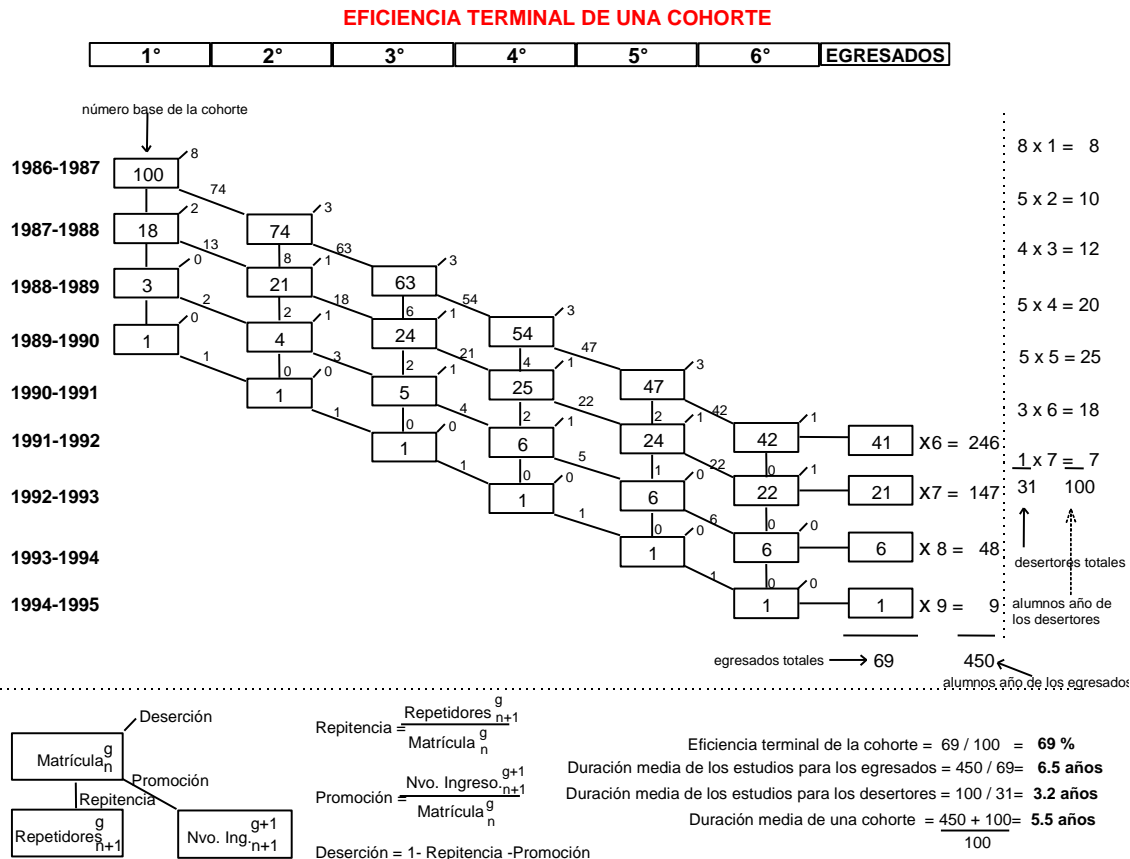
EFICIENCIA TERMINAL DE UNA COHORTE

| 1° | 2° | 3° | 4° | 5° | 6° | EGRESADOS |
|---|---|---|---|---|---|---|

número base de la cohorte

1986-1987
1987-1988
1988-1989
1989-1990
1990-1991
1991-1992
1992-1993
1993-1994
1994-1995

100 8 74
18 2 13 74 3 8 63
3 0 2 21 1 2 18 63 3 6 54
1 0 1 4 1 0 3 24 1 2 21 54 3 4 47
1 0 1 5 1 0 4 25 1 2 22 47 3 2 42
1 0 1 6 1 0 5 24 1 1 22 42 1 41 X6 = 246
1 0 1 6 0 0 6 22 1 21 X7 = 147
1 0 1 6 0 6 X 8 = 48
1 0 1 X 9 = 9

$8 \times 1 = 8$
$5 \times 2 = 10$
$4 \times 3 = 12$
$5 \times 4 = 20$
$5 \times 5 = 25$
$3 \times 6 = 18$
$1 \times 7 = 7$
31 100

desertores totales
alumnos año de los desertores

egresados totales ⟶ 69 450
alumnos año de los egresados

Deserción
$Matrícula_n^g$
Promoción
Repitencia
$Repetidores_{n+1}^g$
$Nvo. Ing._{n+1}^{g+1}$

$Repitencia = \frac{Repetidores_{n+1}^g}{Matrícula_n^g}$

$Promoción = \frac{Nvo. Ingreso._{n+1}^{g+1}}{Matrícula_n^g}$

Deserción = 1- Repitencia -Promoción

Eficiencia terminal de la cohorte = 69 / 100 = **69 %**
Duración media de los estudios para los egresados = 450 / 69= **6.5 años**
Duración media de los estudios para los desertores = 100 / 31= **3.2 años**
Duración media de una cohorte = $\frac{450 + 100}{100}$= **5.5 años**